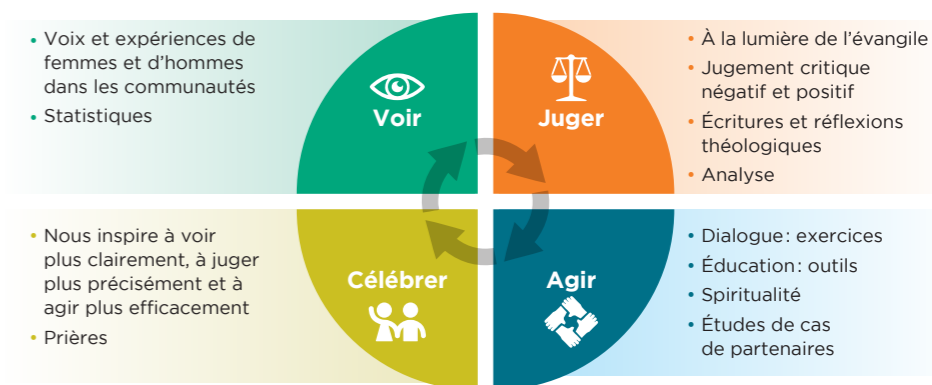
• Voix et expériences de femmes et d'hommes dans les communautés
• Statistiques

Voir

Juger

• À la lumière de l'évangile
• Jugement critique négatif et positif
• Écritures et réflexions théologiques
• Analyse

• Nous inspire à voir plus clairement, à juger plus précisément et à agir plus efficacement
• Prières

Célébrer

Agir

• Dialogue : exercices
• Éducation : outils
• Spiritualité
• Études de cas de partenaires